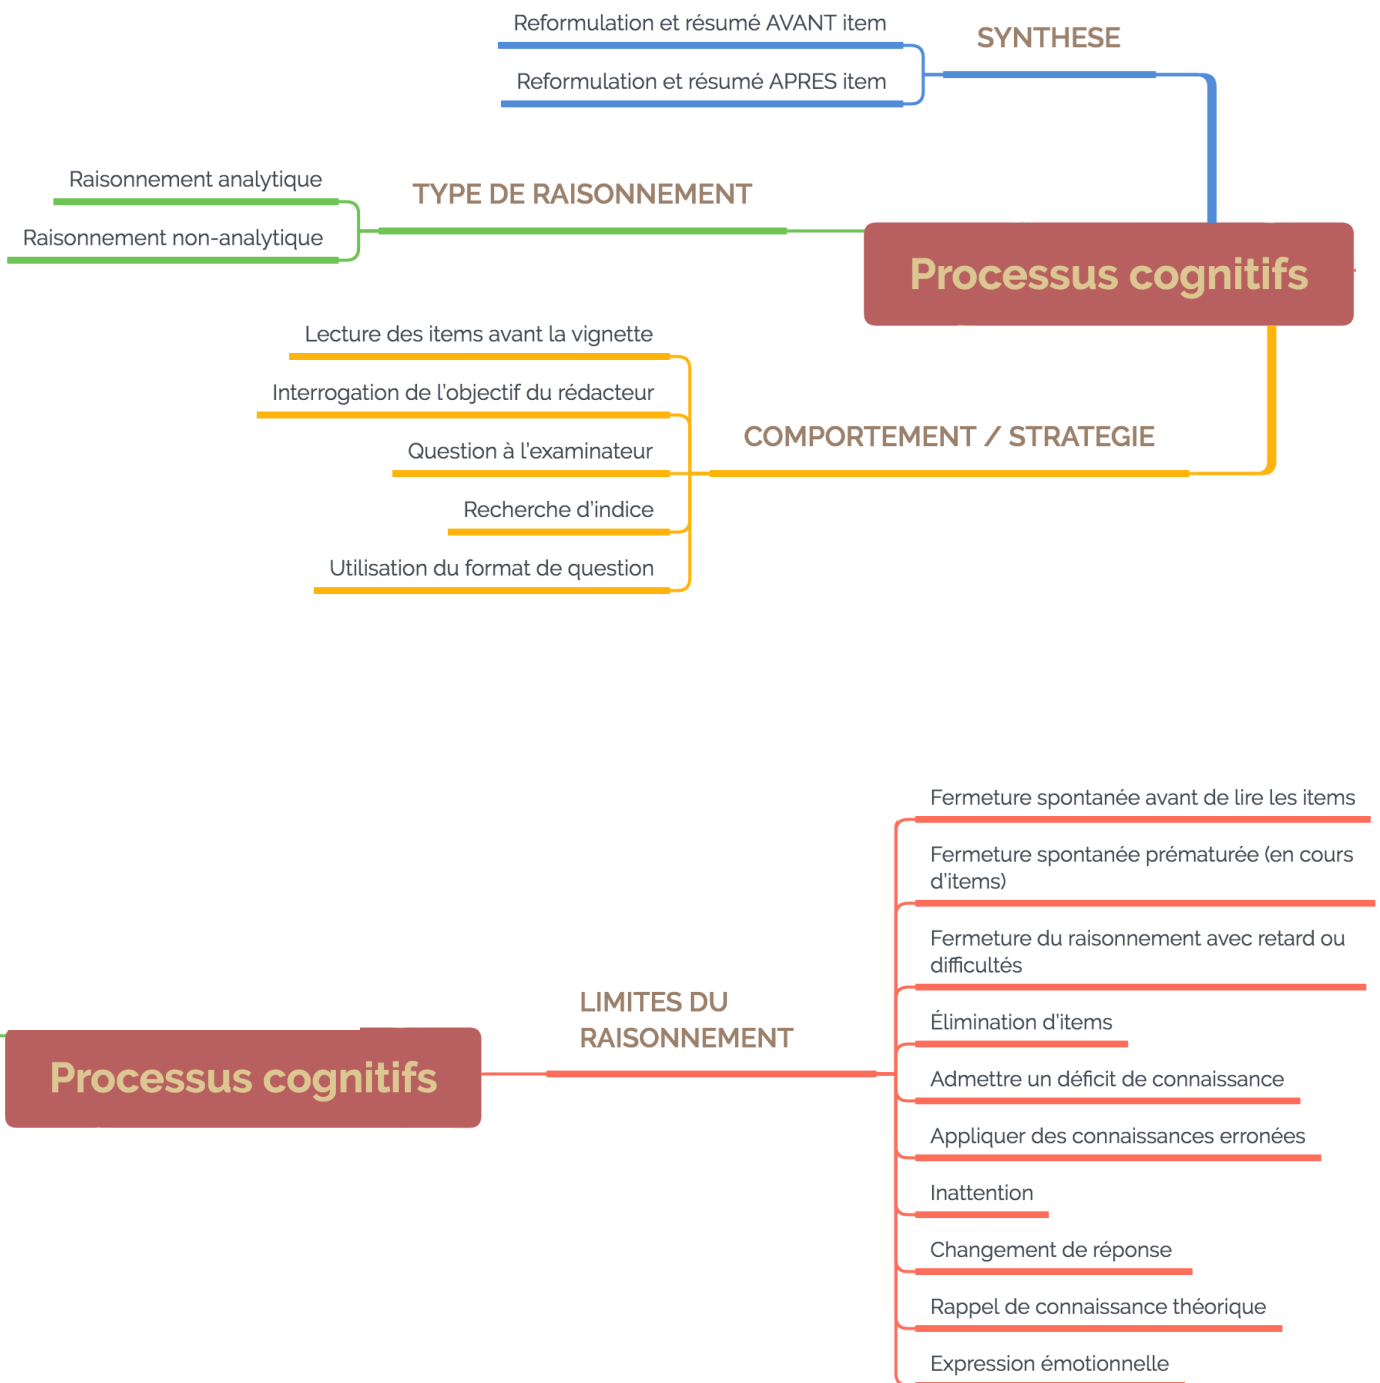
Processus cognitifs

SYNTHESE

Reformulation et résumé AVANT item

Reformulation et résumé APRES item

TYPE DE RAISONNEMENT

Raisonnement analytique

Raisonnement non-analytique

COMPORTEMENT / STRATEGIE

Lecture des items avant la vignette

Interrogation de l'objectif du rédacteur

Question à l'examinateur

Recherche d'indice

Utilisation du format de question

Processus cognitifs

LIMITES DU RAISONNEMENT

Fermeture spontanée avant de lire les items

Fermeture spontanée prématurée (en cours d'items)

Fermeture du raisonnement avec retard ou difficultés

Élimination d'items

Admettre un déficit de connaissance

Appliquer des connaissances erronées

Inattention

Changement de réponse

Rappel de connaissance théorique

Expression émotionnelle